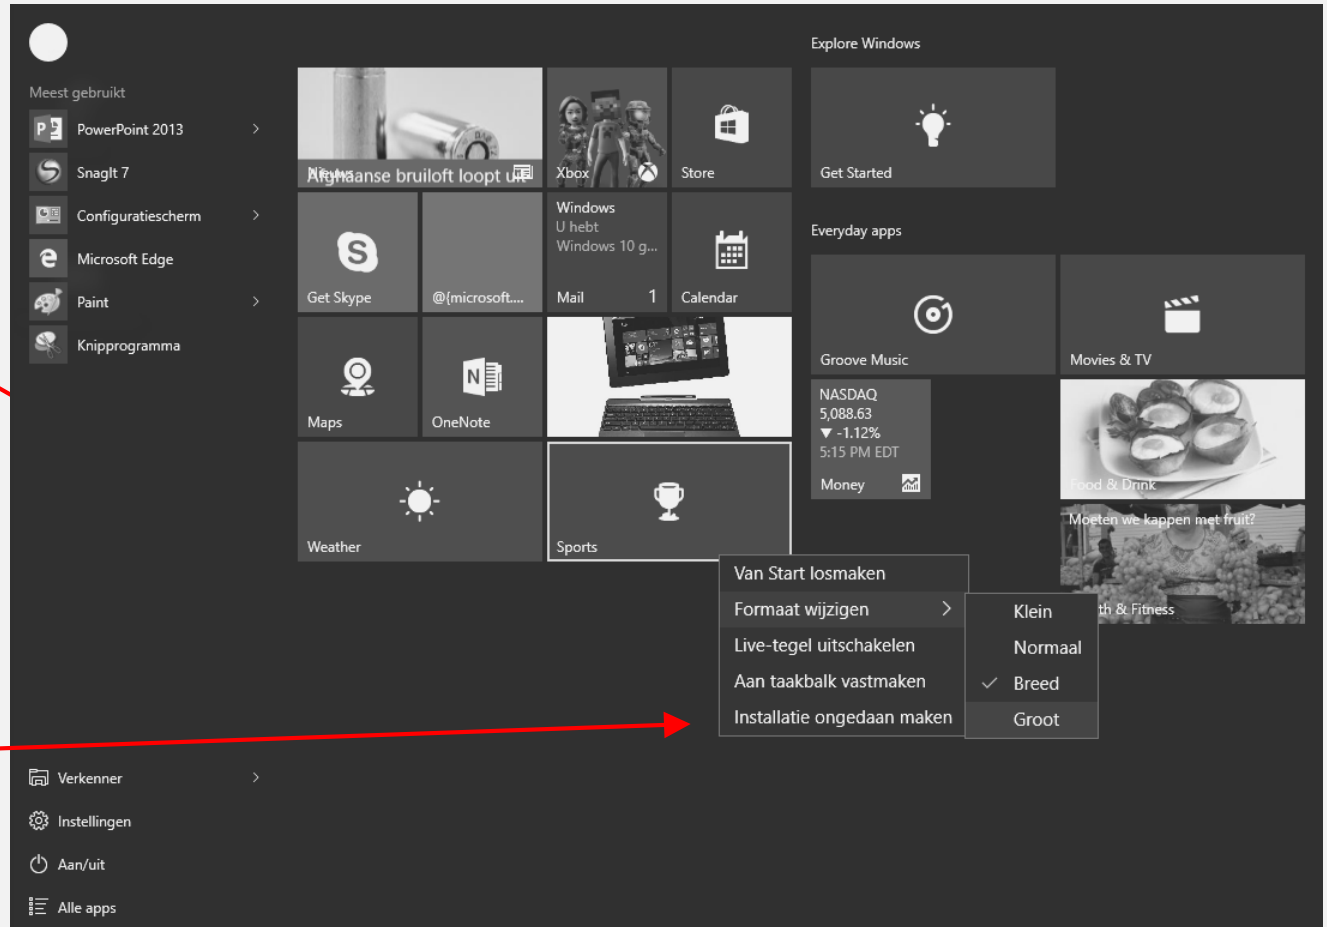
Meest gebruikt

PowerPoint 2013

SnagIt 7

Configuratiescherm

Microsoft Edge

Paint

Knipprogramma

Nieuws
Afghaanse bruiloft loopt uit

Xbox

Store

Get Skype

@{microsoft....

Windows
U hebt
Windows 10 g...
Mail 1

Calendar

Maps

OneNote

Weather

Sports

Explore Windows

Get Started

Everyday apps

Groove Music

Movies & TV

NASDAQ
5,088.63
▼ -1.12%
5:15 PM EDT
Money

Food & Drink

Moeten we kappen met fruit?
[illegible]th & Fitness

Van Start losmaken
Formaat wijzigen
Live-tegel uitschakelen
Aan taakbalk vastmaken
Installatie ongedaan maken

Klein
Normaal
Breed
Groot

Verkenner

Instellingen

Aan/uit

Alle apps